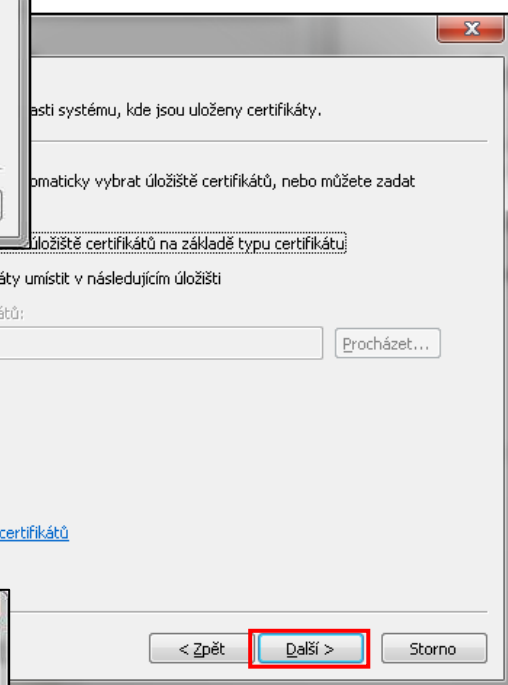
asti systému, kde jsou uloženy certifikáty.

omaticky vybrat úložiště certifikátů, nebo můžete zadat

úložiště certifikátů na základě typu certifikátu

áty umístit v následujícím úložišti

átů:

Procházet...

certifikátů

< Zpět

Další >

Storno